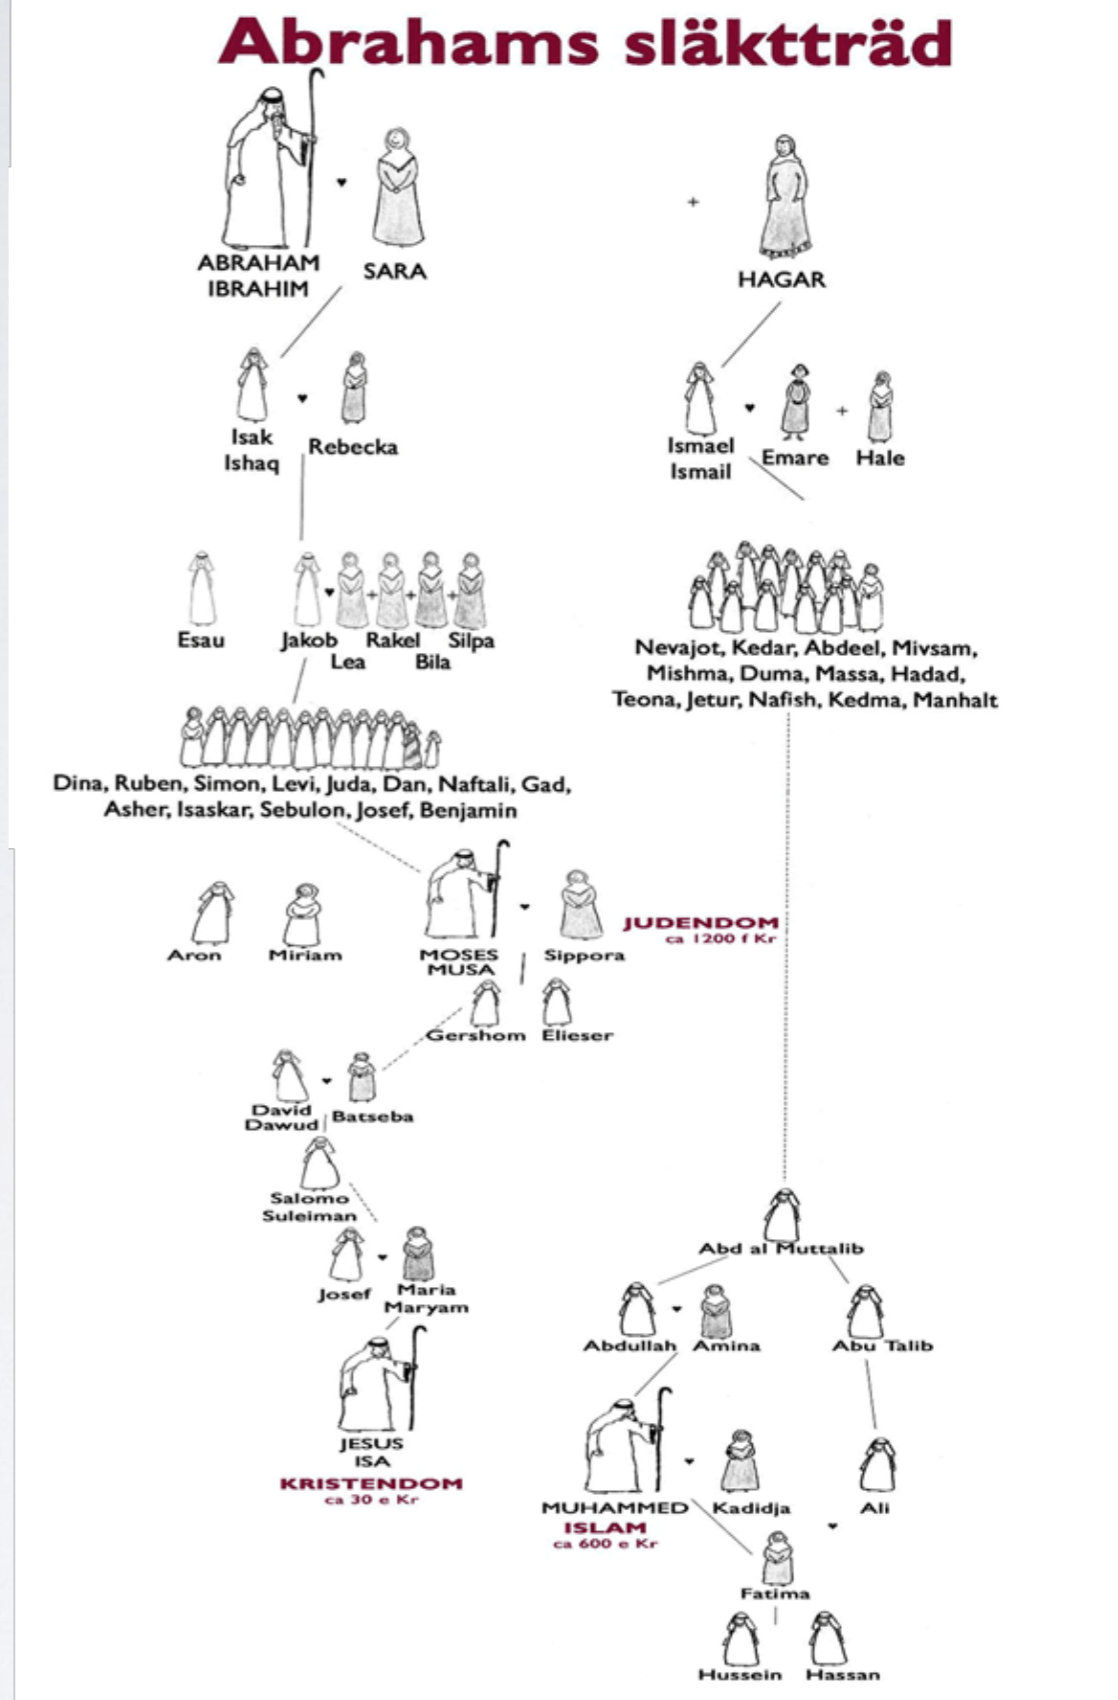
Abrahams släktträd

ABRAHAM
IBRAHIM

SARA

HAGAR

Isak
Ishaq

Rebecka

Ismael
Ismail

Emare

Hale

Esau

Jakob

Lea

Rakel

Bila

Silpa

Nevajot, Kedar, Abdeel, Mivsam, Mishma, Duma, Massa, Hadad, Teona, Jetur, Nafish, Kedma, Manhalt

Dina, Ruben, Simon, Levi, Juda, Dan, Naftali, Gad, Asher, Isaskar, Sebulon, Josef, Benjamin

Aron

Miriam

MOSES
MUSA

Sippora

JUDENDOM
ca 1200 f Kr

Gershom

Elieser

David
Dawud

Batseba

Salomo
Suleiman

Josef

Maria
Maryam

JESUS
ISA

KRISTENDOM
ca 30 e Kr

Abd al Muttalib

Abdullah

Amina

Abu Talib

MUHAMMED

ISLAM
ca 600 e Kr

Kadidja

Ali

Fatima

Hussein

Hassan